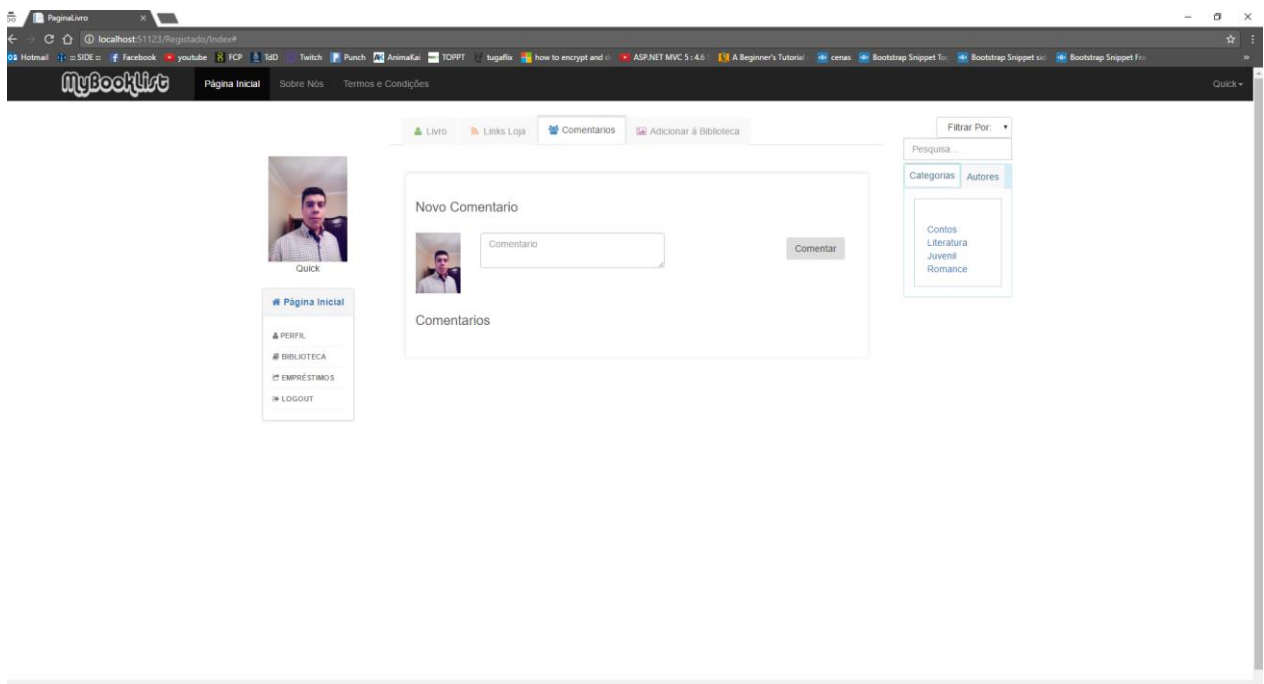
PaginaLivro

localhost:51123/Registado/Index#

Hotmail :: SIDE :: Facebook youtube FCP TdD Twitch Punch AnimaKai TOPPT tugaflix how to encrypt and ASP.NET MVC 5 : 4.6 A Beginner's Tutorial cenas Bootstrap Snippet To Bootstrap Snippet sid Bootstrap Snippet Fre

MyBookList Página Inicial Sobre Nós Termos e Condições Quick

Livro Links Loja Comentarios Adicionar à Biblioteca

Filtrar Por:
Pesquisa...
Categorias Autores
Contos
Literatura
Juvenil
Romance

Quick

Página Inicial
PERFIL
BIBLIOTECA
EMPRÉSTIMOS
LOGOUT

Novo Comentario

Comentario

Comentar

Comentarios